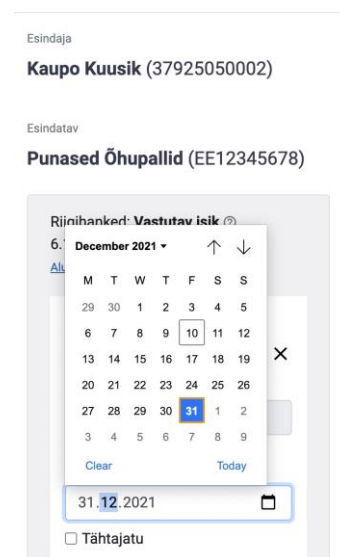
Esindaja

**Kaupo Kuusik** (37925050002)

Esindatav

**Punased Õhupallid** (EE12345678)

Riigihanked: **Vastutav isik**
6.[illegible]
Alu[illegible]

December 2021 ▾ ↑ ↓

| M | T | W | T | F | S | S |
|---|---|---|---|---|---|---|
| 29 | 30 | 1 | 2 | 3 | 4 | 5 |
| 6 | 7 | 8 | 9 | 10 | 11 | 12 |
| 13 | 14 | 15 | 16 | 17 | 18 | 19 |
| 20 | 21 | 22 | 23 | 24 | 25 | 26 |
| 27 | 28 | 29 | 30 | 31 | 1 | 2 |
| 3 | 4 | 5 | 6 | 7 | 8 | 9 |

Clear Today

×

31.12.2021

☐ Tähtajatu